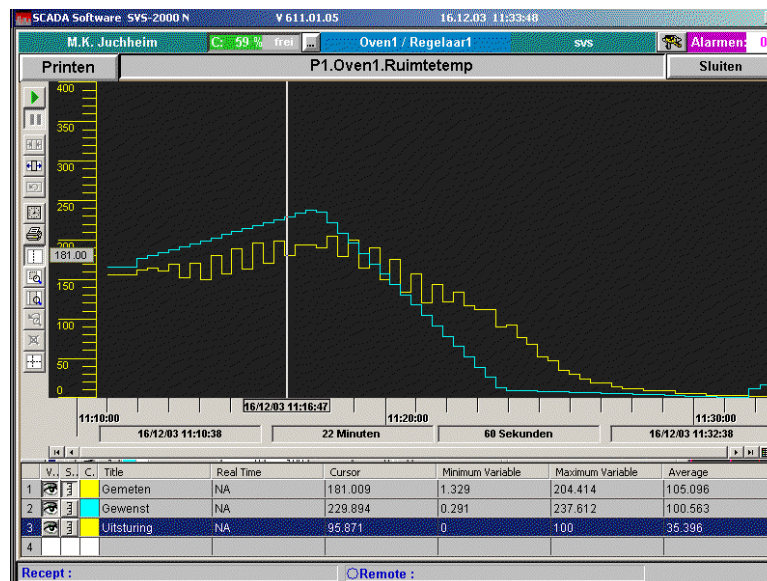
SCADA Software SVS-2000 N V 611.01.05 16.12.03 11:33:48

M.K. Juchheim C: 59 % frei ... Oven1 / Regelaar1 svs Alarmen: 0

Printen P1.Oven1.Ruimtetemp Sluiten

400
350
300
250
200
181.00
150
100
50
0

11:10:00 16/12/03 11:16:47 11:20:00 11:30:00

16/12/03 11:10:38 22 Minuten 60 Sekunden 16/12/03 11:32:38

| | V.. | S.. | C.. | Title | Real Time | Cursor | Minimum Variable | Maximum Variable | Average |
|---|---|---|---|---|---|---|---|---|---|
| 1 | | | | Gemeten | NA | 181.009 | 1.329 | 204.414 | 105.096 |
| 2 | | | | Gewenst | NA | 229.894 | 0.291 | 237.612 | 100.563 |
| 3 | | | | Uitsturing | NA | 95.871 | 0 | 100 | 35.396 |
| 4 | | | | | | | | | |

Recept : Remote :